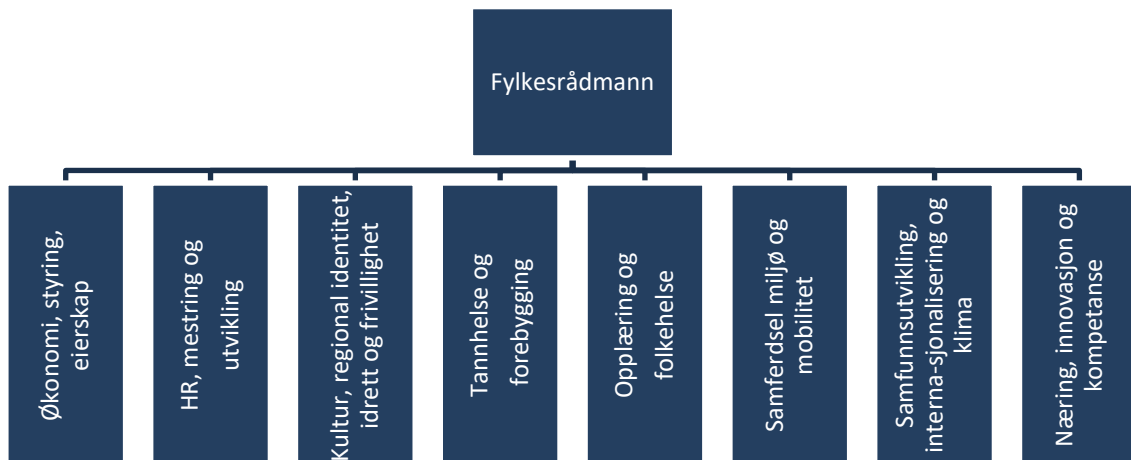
Fylkesrådmann

Økonomi, styring, eierskap

HR, mestring og utvikling

Kultur, regional identitet, idrett og frivillighet

Tannhelse og forebygging

Opplæring og folkehelse

Samferdsel miljø og mobilitet

Samfunnsutvikling, interna-sjonalisering og klima

Næring, innovasjon og kompetanse